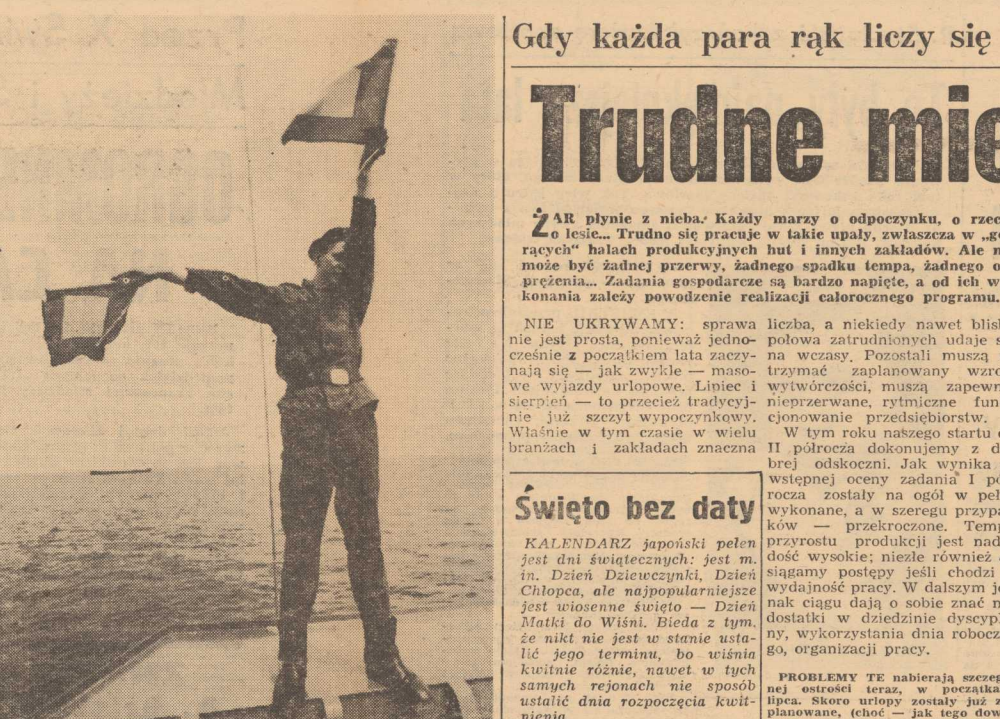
Gdy każda para rąk liczy się

Trudne mie

ŻAR płynie z nieba. Każdy marzy o odpoczynku, o rzec o lesie... Trudno się pracuje w takie upały, zwłaszcza w „go rących" halach produkcyjnych hut i innych zakładów. Ale n może być żadnej przerwy, żadnego spadku tempa, żadnego o prężenia... Zadania gospodarcze są bardzo napięte, a od ich w konania zależy powodzenie realizacji całorocznego programu.

NIE UKRYWAMY: sprawa nie jest prosta, ponieważ jednocześnie z początkiem lata zaczynają się — jak zwykle — masowe wyjazdy urlopowe. Lipiec i sierpień — to przecież tradycyjnie już szczyt wypoczynkowy. Właśnie w tym czasie w wielu branżach i zakładach znaczna

liczba, a niekiedy nawet blisk połowa zatrudnionych udaje s na wczasy. Pozostali muszą trzymać zaplanowany wzro wytwórczości, muszą zapewn nieprzerwane, rytmiczne fun cjonowanie przedsiębiorstw.

W tym roku naszego startu II półrocza dokonujemy z d brej odskoczni. Jak wynika wstępnej oceny zadania I po rocza zostały na ogół w peł wykonane, a w szeregu przypa ków — przekroczone. Temp przyrostu produkcji jest nad dość wysokie; niezłe również siągamy postępy jeśli chodzi wydajność pracy. W dalszym je nak ciągu dają o sobie znać n dostatki w dziedzinie dyscypl ny, wykorzystania dnia robocz go, organizacji pracy.

PROBLEMY TE nabierają szczeg nej ostrości teraz, w początka lipca. Skoro urlopy zostały już planowane, (choć — jak tego dow

Święto bez daty

KALENDARZ japoński pełen jest dni świątecznych: jest m. in. Dzień Dziewczynki, Dzień Chłopca, ale najpopularniejsze jest wiosenne święto — Dzień Matki do Wiśni. Bieda z tym, że nikt nie jest w stanie ustalić jego terminu, bo wiśnia kwitnie różnie, nawet w tych samych rejonach nie sposób ustalić dnia rozpoczęcia kwitnienia